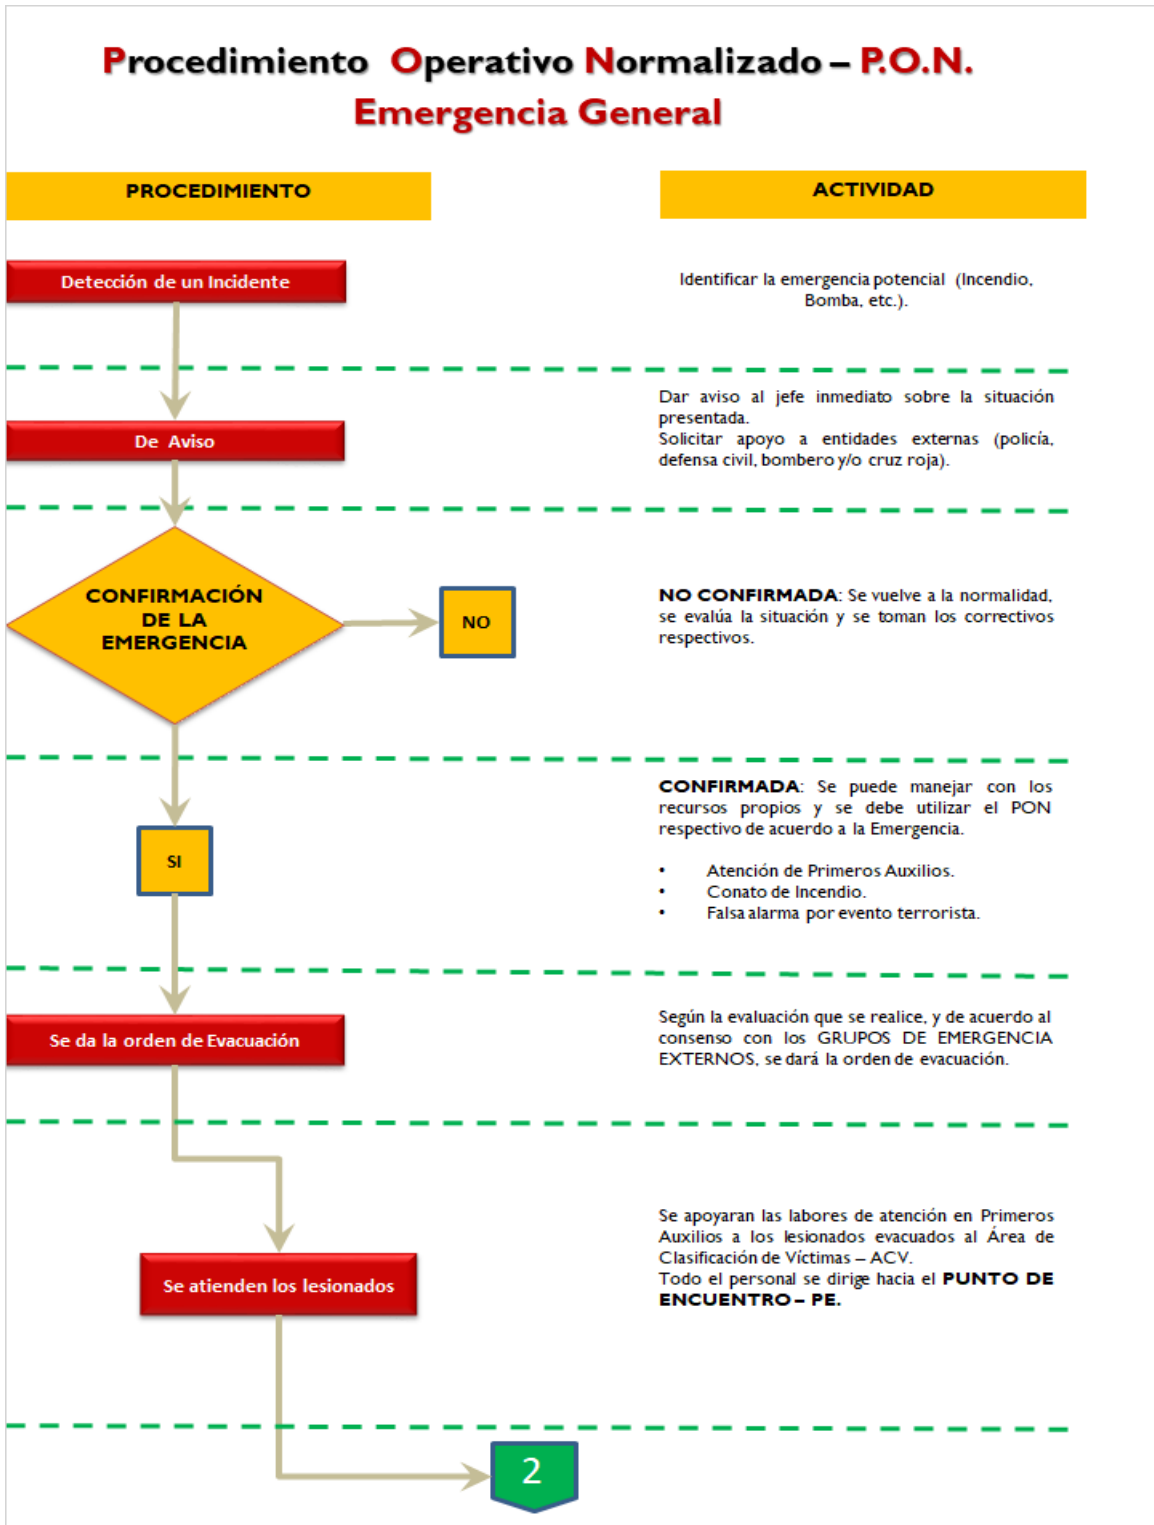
Procedimiento Operativo Normalizado – P.O.N.
Emergencia General

| PROCEDIMIENTO | ACTIVIDAD |
|---|---|
| Detección de un Incidente | Identificar la emergencia potencial (Incendio, Bomba, etc.). |
| De Aviso | Dar aviso al jefe inmediato sobre la situación presentada. Solicitar apoyo a entidades externas (policía, defensa civil, bombero y/o cruz roja). |
| CONFIRMACIÓN DE LA EMERGENCIA → NO | NO CONFIRMADA: Se vuelve a la normalidad, se evalúa la situación y se toman los correctivos respectivos. |
| SI | CONFIRMADA: Se puede manejar con los recursos propios y se debe utilizar el PON respectivo de acuerdo a la Emergencia.<br>• Atención de Primeros Auxilios.<br>• Conato de Incendio.<br>• Falsa alarma por evento terrorista. |
| Se da la orden de Evacuación | Según la evaluación que se realice, y de acuerdo al consenso con los GRUPOS DE EMERGENCIA EXTERNOS, se dará la orden de evacuación. |
| Se atienden los lesionados | Se apoyaran las labores de atención en Primeros Auxilios a los lesionados evacuados al Área de Clasificación de Víctimas – ACV. Todo el personal se dirige hacia el PUNTO DE ENCUENTRO – PE. |
| 2 | |